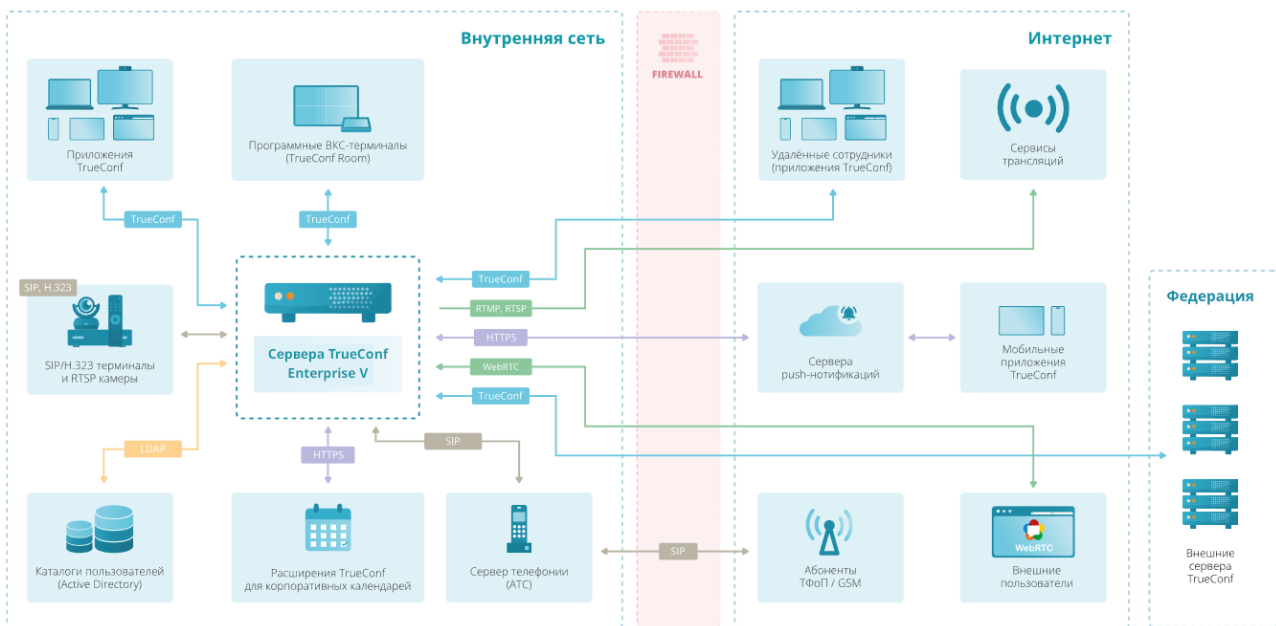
Внутренняя сеть

FIREWALL

Интернет

Приложения TrueConf

Программные ВКС-терминалы (TrueConf Room)

Удалённые сотрудники (приложения TrueConf)

Сервисы трансляций

TrueConf

TrueConf

SIP, H.323

TrueConf

RTMP, RTSP

HTTPS

WebRTC

TrueConf

Федерация

SIP/H.323 терминалы и RTSP камеры

Сервера TrueConf Enterprise V

Сервера push-нотификаций

Мобильные приложения TrueConf

LDAP

HTTPS

SIP

Каталоги пользователей (Active Directory)

Расширения TrueConf для корпоративных календарей

Сервер телефонии (АТС)

SIP

Абоненты ТФоП / GSM

WebRTC

Внешние пользователи

Внешние сервера TrueConf